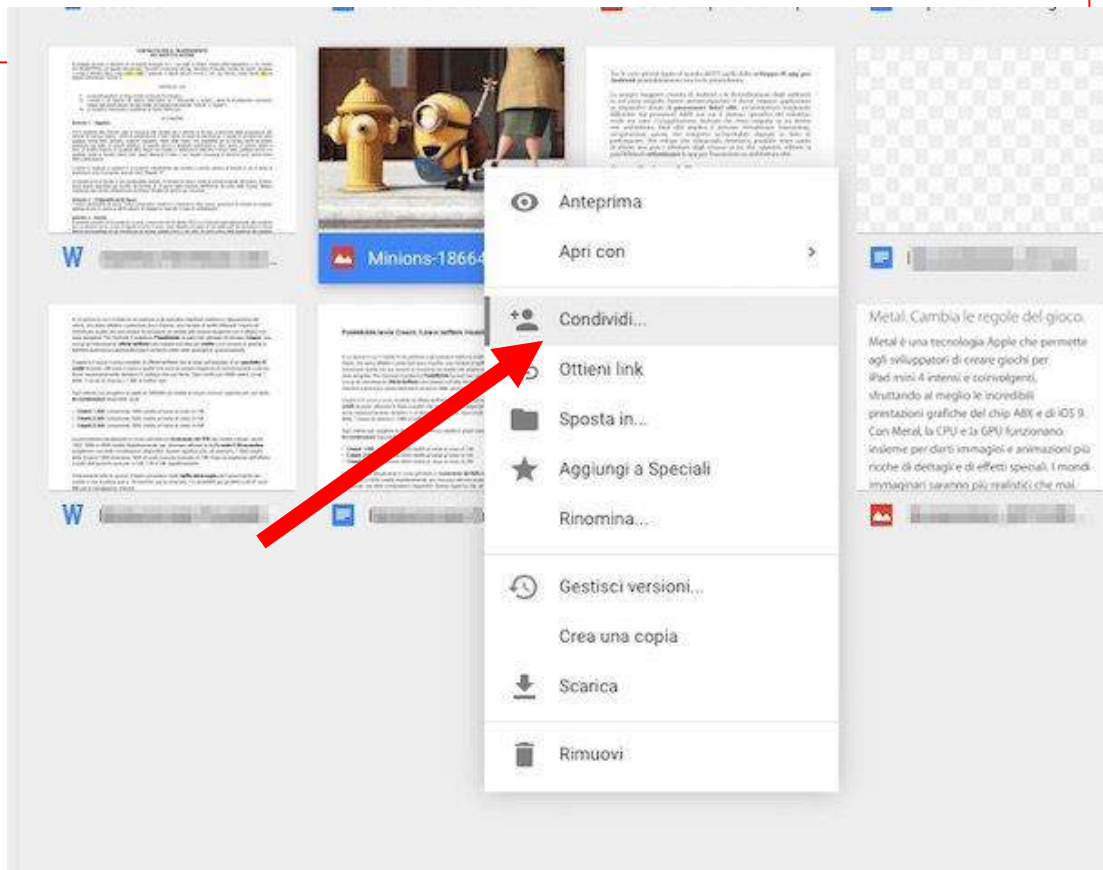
Minions-18664

Anteprima

Apri con

Condividi...

Ottieni link

Sposta in...

Aggiungi a Speciali

Rinomina...

Gestisci versioni...

Crea una copia

Scarica

Rimuovi

Metal. Cambia le regole del gioco.

Metal è una tecnologia Apple che permette agli sviluppatori di creare giochi per iPad mini 4 intensi e coinvolgenti, sfruttando al meglio le incredibili prestazioni grafiche del chip A8X e di iOS 9. Con Metal, la CPU e la GPU funzionano insieme per darti immagini e animazioni più ricche di dettagli e di effetti speciali. I mondi immaginari saranno più realistici che mai.